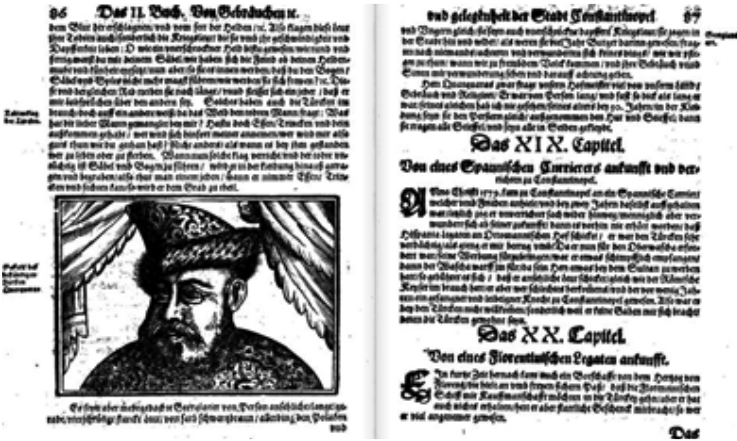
96 Das II. Buch, Von Gebräuchen ꝛc.

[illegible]

Das XIX. Capitel.

Von eines Spanischen Curriers ankunfft und verrichtung zu Constantinopel.

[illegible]

Das XX. Capitel.

Von eines Florentinischen Legaten ankunfft.

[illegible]

und gelegenheit der Stadt Constantinopel 97

Das